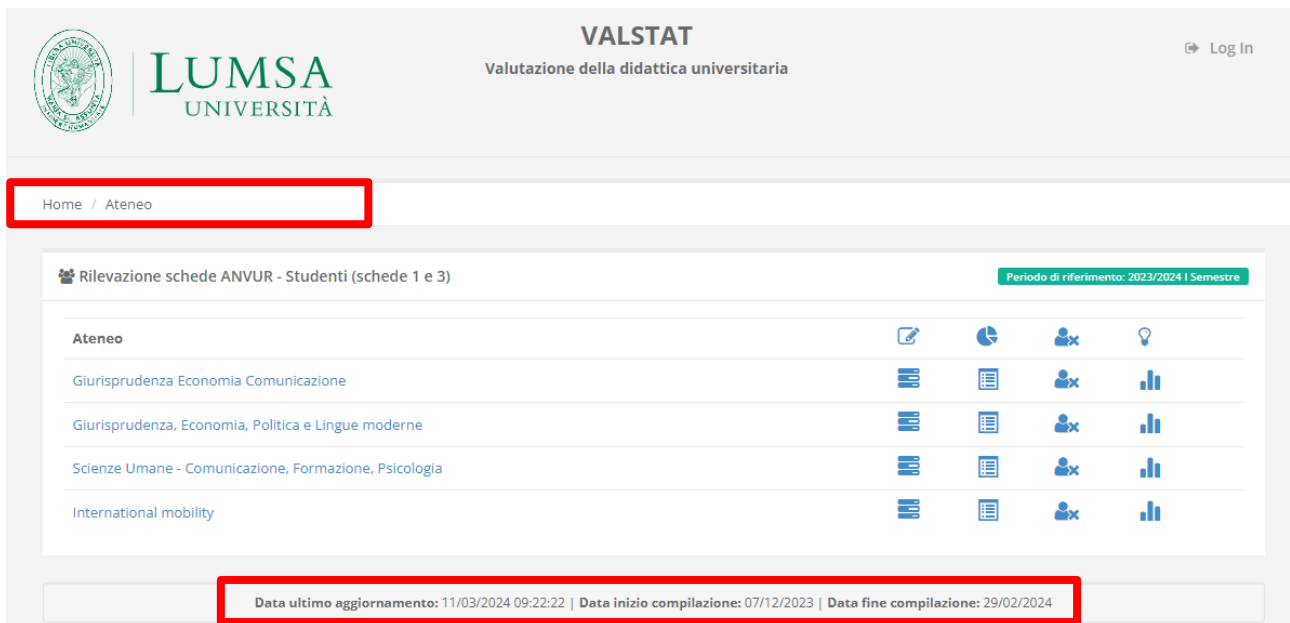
LUMSA UNIVERSITÀ

VALSTAT

Valutazione della didattica universitaria

Log In

Home / Ateneo

Rilevazione schede ANVUR - Studenti (schede 1 e 3)

Periodo di riferimento: 2023/2024 I Semestre

Ateneo

Giurisprudenza Economia Comunicazione

Giurisprudenza, Economia, Politica e Lingue moderne

Scienze Umane - Comunicazione, Formazione, Psicologia

International mobility

Data ultimo aggiornamento: 11/03/2024 09:22:22 | Data inizio compilazione: 07/12/2023 | Data fine compilazione: 29/02/2024